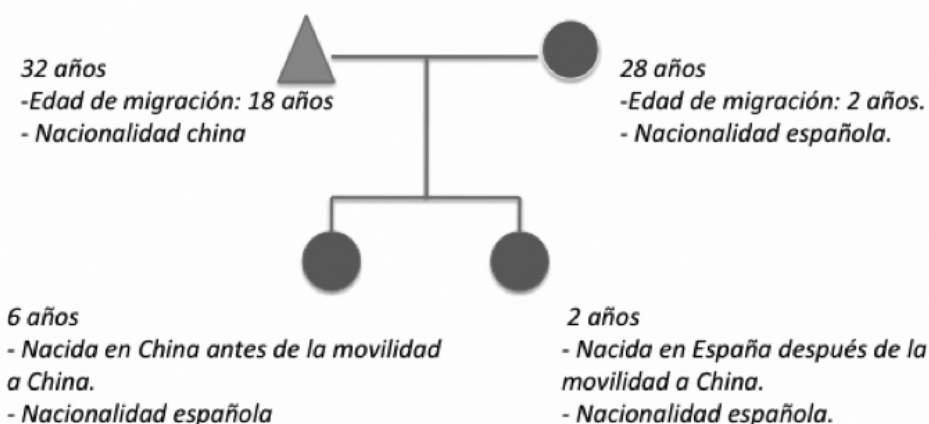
32 años
-Edad de migración: 18 años
- Nacionalidad china

28 años
-Edad de migración: 2 años.
- Nacionalidad española.

6 años
- Nacida en China antes de la movilidad a China.
- Nacionalidad española

2 años
- Nacida en España después de la movilidad a China.
- Nacionalidad española.